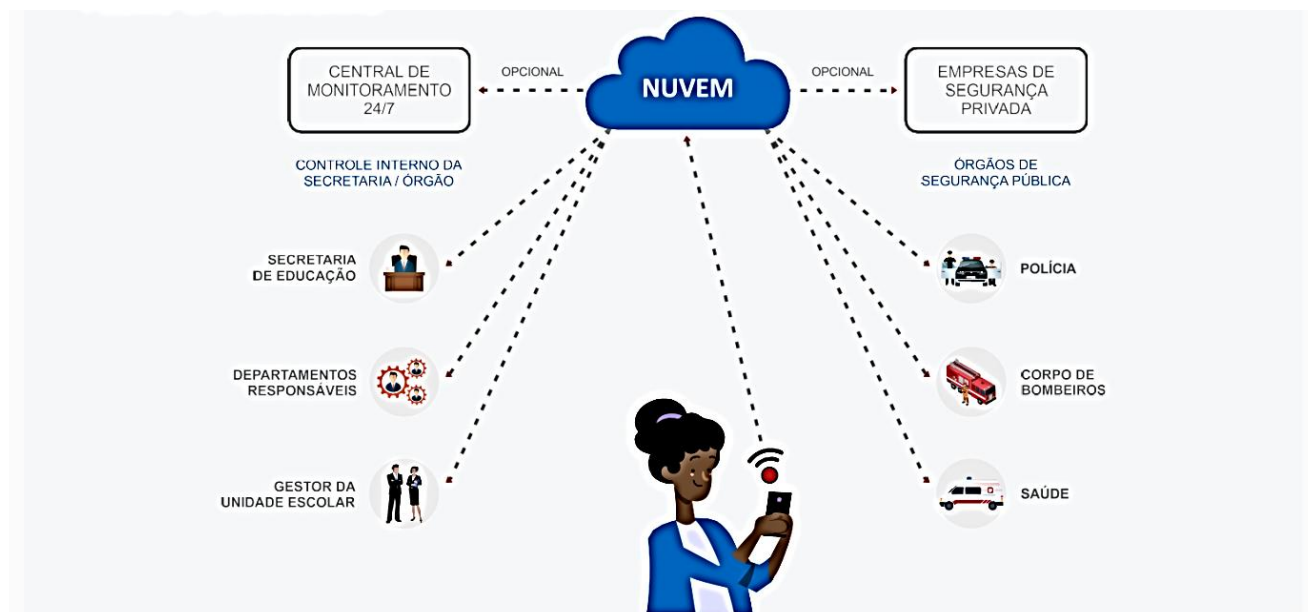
CENTRAL DE MONITORAMENTO 24/7

OPCIONAL

NUVEM

OPCIONAL

EMPRESAS DE SEGURANÇA PRIVADA

CONTROLE INTERNO DA SECRETARIA / ÓRGÃO

ÓRGÃOS DE SEGURANÇA PÚBLICA

SECRETARIA DE EDUCAÇÃO

DEPARTAMENTOS RESPONSÁVEIS

GESTOR DA UNIDADE ESCOLAR

POLÍCIA

CORPO DE BOMBEIROS

SAÚDE